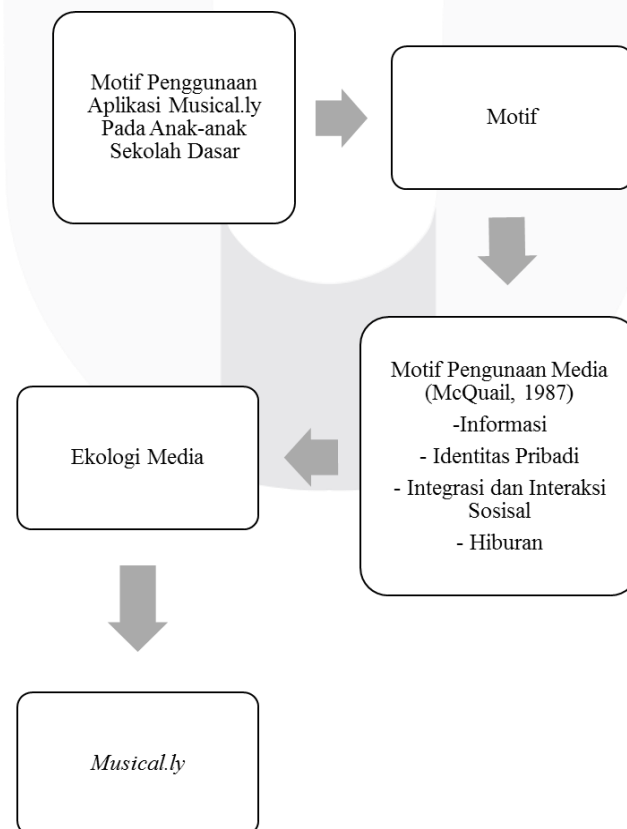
Motif Penggunaan Aplikasi Musical.ly Pada Anak-anak Sekolah Dasar

Motif

Motif Pengunaan Media (McQuail, 1987)
-Informasi
- Identitas Pribadi
- Integrasi dan Interaksi Sosisal
- Hiburan

Ekologi Media

*Musical.ly*